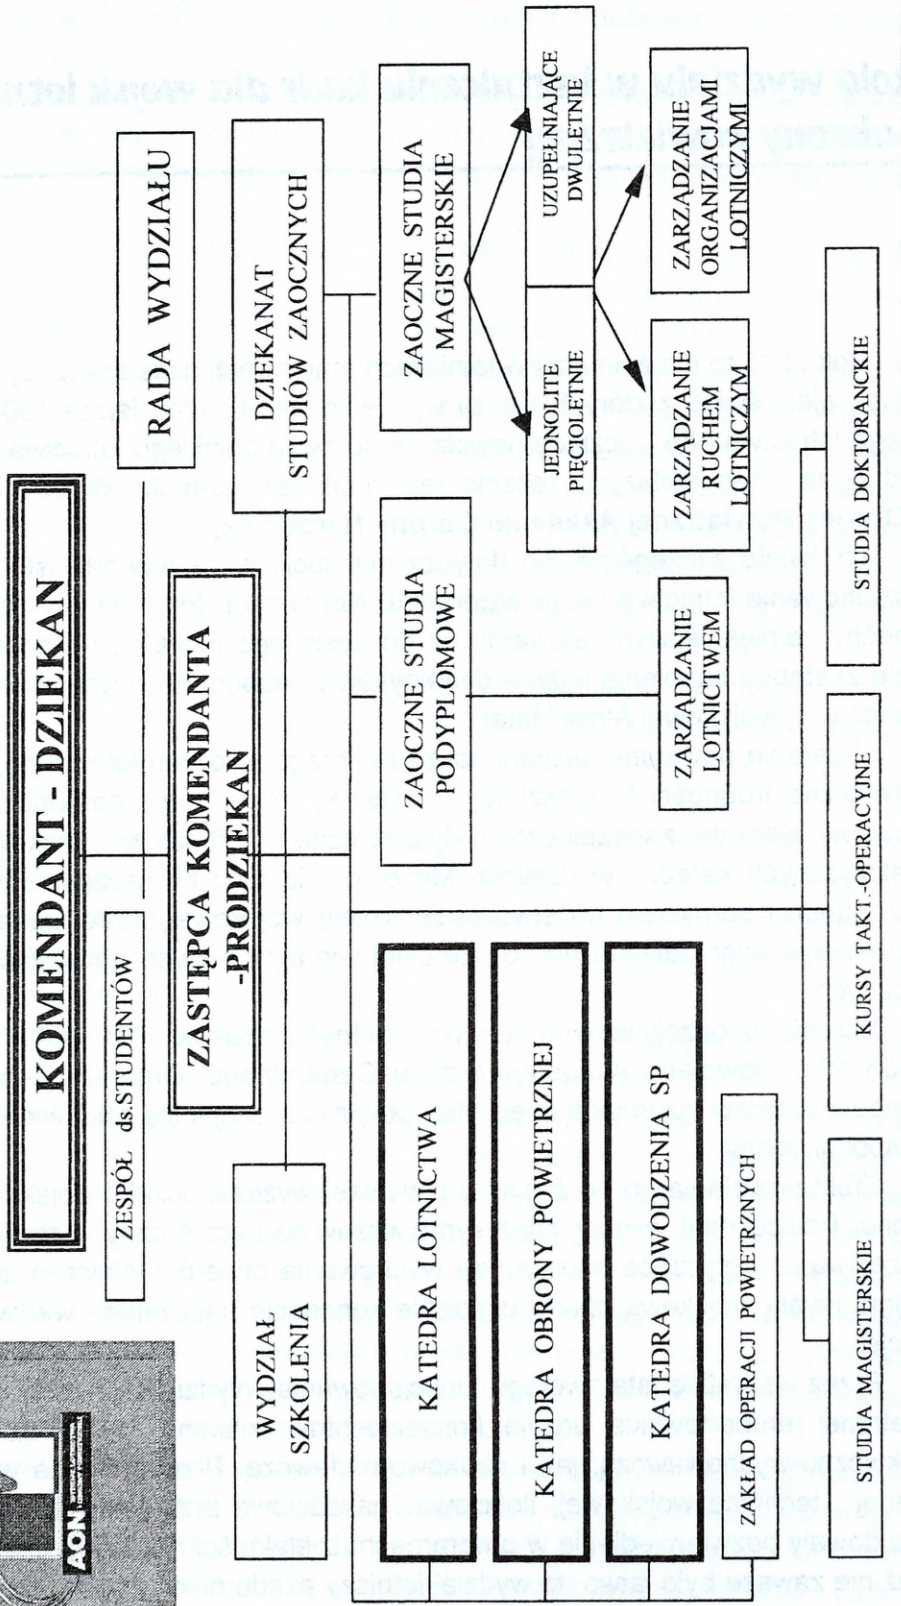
KOMENDANT - DZIEKAN

ZESPÓŁ ds.STUDENTÓW

RADA WYDZIAŁU

ZASTĘPCA KOMENDANTA -PRODZIEKAN

DZIEKANAT STUDIÓW ZAOCZNYCH

WYDZIAŁ SZKOLENIA

KATEDRA LOTNICTWA

KATEDRA OBRONY POWIETRZNEJ

KATEDRA DOWODZENIA SP

ZAKŁAD OPERACJI POWIETRZNYCH

ZAOCZNE STUDIA PODYPLOMOWE

ZARZĄDZANIE LOTNICTWEM

ZAOCZNE STUDIA MAGISTERSKIE

JEDNOLITE PIĘCIOLETNIE

UZUPEŁNIAJĄCE DWULETNIE

ZARZĄDZANIE RUCHEM LOTNICZYM

ZARZĄDZANIE ORGANIZACJAMI LOTNICZYMI

STUDIA MAGISTERSKIE

KURSY TAKT.-OPERACYJNE

STUDIA DOKTORANCKIE

AON